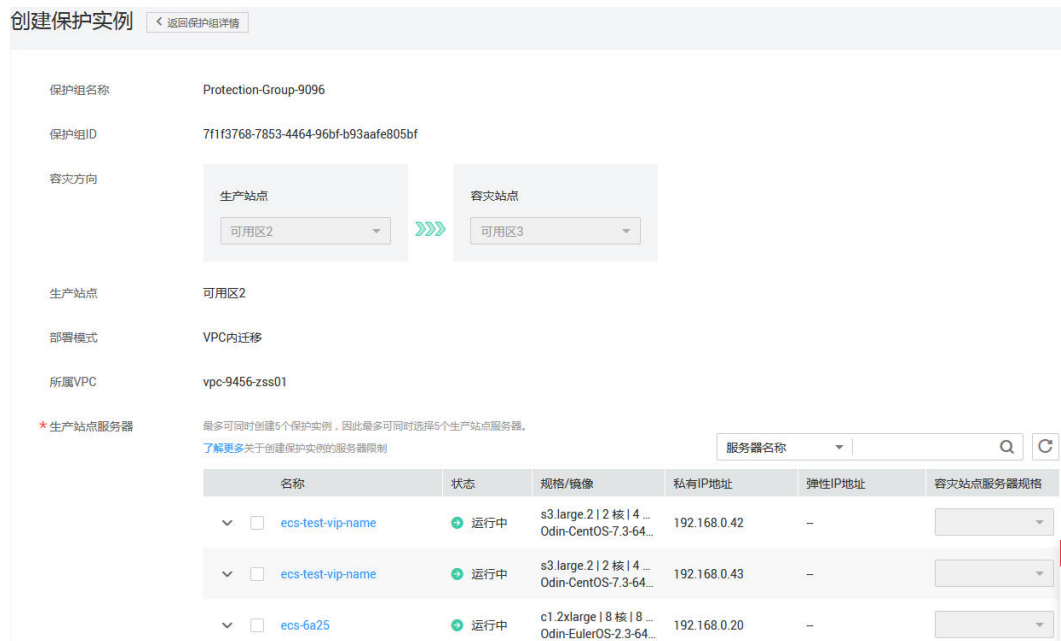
创建保护实例 < 返回保护组详情

保护组名称 Protection-Group-9096

保护组ID 7f1f3768-7853-4464-96bf-b93aafe805bf

容灾方向

生产站点 可用区2

容灾站点 可用区3

生产站点 可用区2

部署模式 VPC内迁移

所属VPC vpc-9456-zss01

* 生产站点服务器

最多可同时创建5个保护实例，因此最多可同时选择5个生产站点服务器。

了解更多关于创建保护实例的服务器限制

服务器名称

| | 名称 | 状态 | 规格/镜像 | 私有IP地址 | 弹性IP地址 | 容灾站点服务器规格 |
|---|---|---|---|---|---|---|
| | ecs-test-vip-name | 运行中 | s3.large.2 \| 2 核 \| 4 ... Odin-CentOS-7.3-64... | 192.168.0.42 | -- | |
| | ecs-test-vip-name | 运行中 | s3.large.2 \| 2 核 \| 4 ... Odin-CentOS-7.3-64... | 192.168.0.43 | -- | |
| | ecs-6a25 | 运行中 | c1.2xlarge \| 8 核 \| 8 ... Odin-EulerOS-2.3-64... | 192.168.0.20 | -- | |